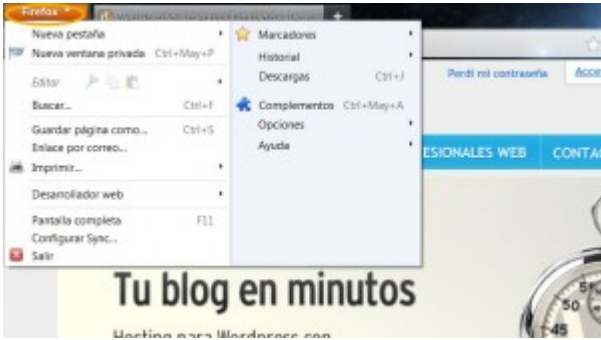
Firefox

Nueva pestaña
Nueva ventana privada Ctrl+May+P
Editar
Buscar... Ctrl+F
Guardar página como... Ctrl+S
Enlace por correo...
Imprimir...
Desarrollador web
Pantalla completa F11
Configurar Sync...
Salir

Marcadores
Historial
Descargas Ctrl+J
Complementos Ctrl+May+A
Opciones
Ayuda

Perdí mi contraseña
Acce
ESIONALES WEB
CONTAC

Tu blog en minutos
Hosting para Wordpress con

50
45